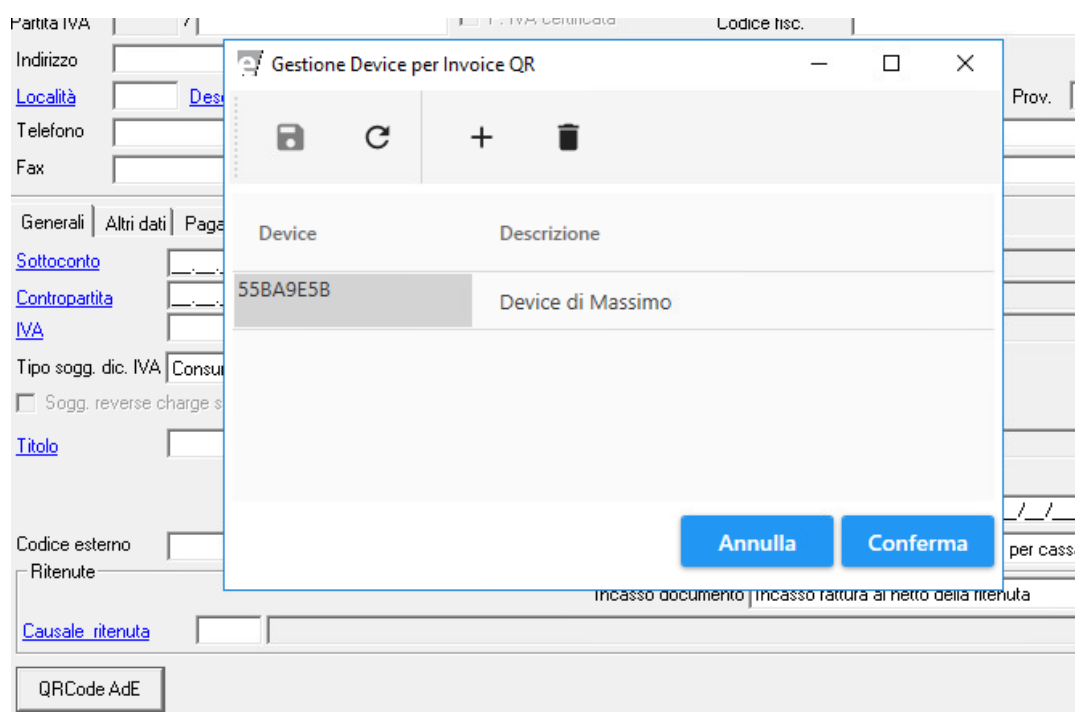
Partita IVA
Indirizzo
Località Desc
Telefono
Fax
Prov.
Codice fisc.
Generali | Altri dati | Paga
Sottoconto
Contropartita
IVA
Tipo sogg. dic. IVA Consu
Sogg. reverse charge s
Titolo
Codice esterno
Ritenute
Causale ritenuta
Incasso documento Incasso fattura al netto della ritenuta
per cass
QRCode AdE

Gestione Device per Invoice QR

| Device | Descrizione |
|---|---|
| 55BA9E5B | Device di Massimo |

Annulla
Conferma